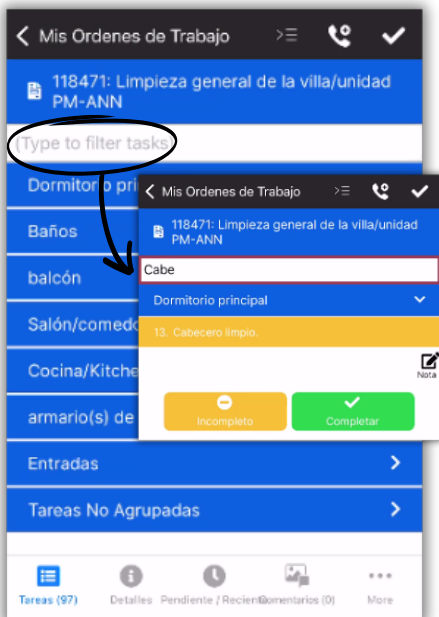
Mis Ordenes de Trabajo

118471: Limpieza general de la villa/unidad PM-ANN

(Type to filter tasks

Dormitorio prin

Baños

balcón

Salón/comedo

Cocina/Kitche

armario(s) de

Entradas

Tareas No Agrupadas

Mis Ordenes de Trabajo

118471: Limpieza general de la villa/unidad PM-ANN

Cabe

Dormitorio principal

13. Cabecero limpio.

Nota

Incompleto

Completar

Tareas (97)

Detalles

Pendiente / Recient

Comentarios (0)

More